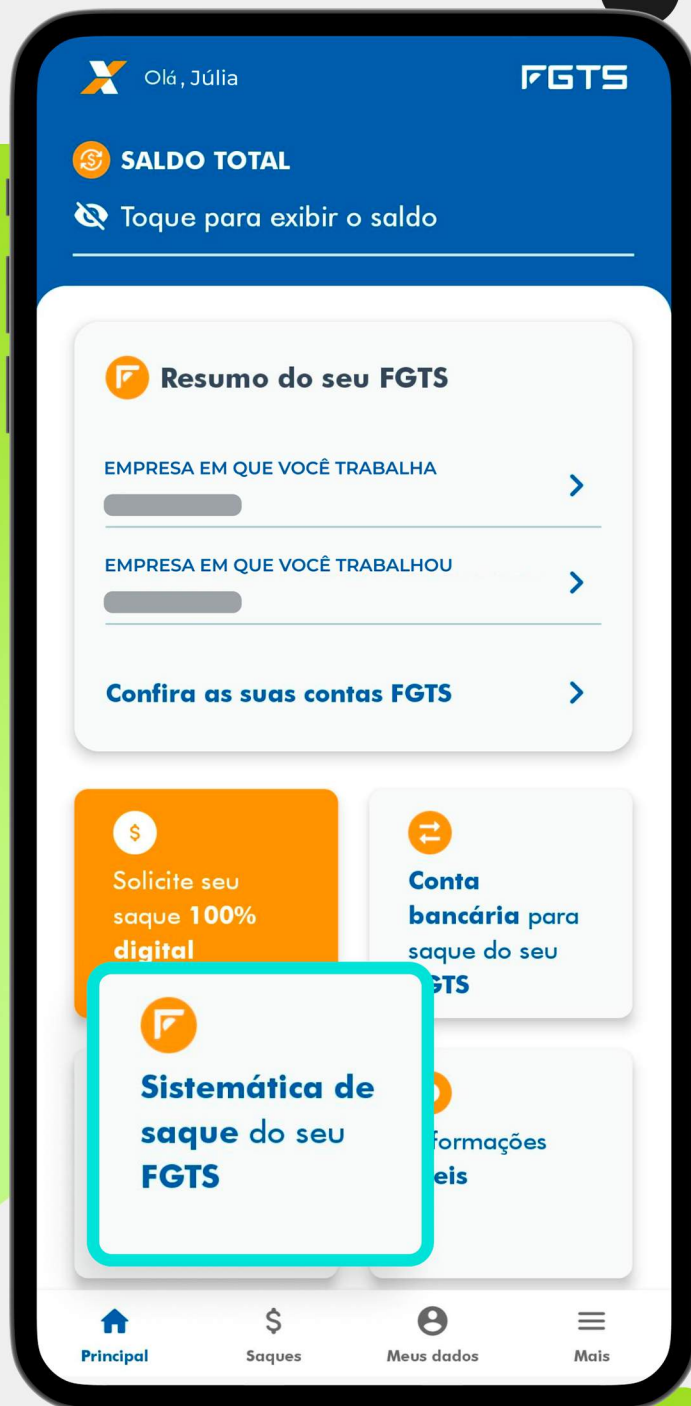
Olá, Júlia

FGTS

SALDO TOTAL

Toque para exibir o saldo

Resumo do seu FGTS

EMPRESA EM QUE VOCÊ TRABALHA

EMPRESA EM QUE VOCÊ TRABALHOU

Confira as suas contas FGTS

$

Solicite seu saque 100% digital

Conta bancária para saque do seu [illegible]GTS

Sistemática de saque do seu FGTS

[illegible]formações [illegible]eis

Principal

Saques

Meus dados

Mais